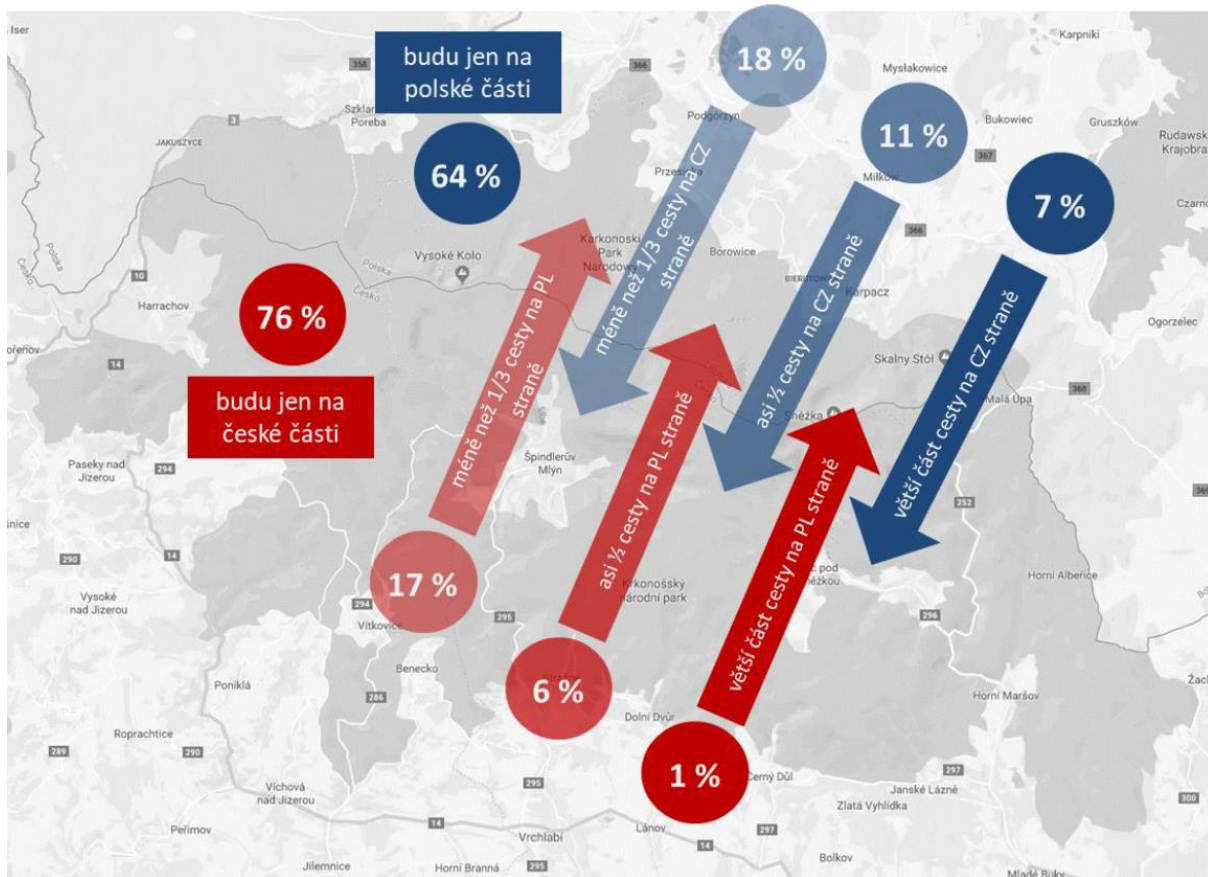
budu jen na polské části

64 %

18 %

méně než 1/3 cesty na CZ straně

11 %

asi ½ cesty na CZ straně

7 %

větší část cesty na CZ straně

76 %

budu jen na české části

méně než 1/3 cesty na PL straně

17 %

asi ½ cesty na PL straně

6 %

větší část cesty na PL straně

1 %

Iser
358
366
Szklarska Poreba
JAKUSZYCE
3
Podgórzyn
Karpniki
Mysłakowice
Bukowiec
Gruszków
Rudawski Krajobraz
367
Przesieka
Miłków
Czarnó
Karkonoski Park Narodowy
Borowice
366
Vysoké Kolo
Polska
Česko
10
Harrachov
Kořenov
14
BIERUTOWICE
Karpacz
Ogorzelec
Skalny Stół
368
Malá Úpa
Sněžka
Špindlerův Mlýn
Paseky nad Jizerou
294
252
14
290
Vysoké nad Jizerou
294
Vítkovice
Krkonošský národní park
Pec pod Sněžkou
Horní Albeřice
296
295
Benecko
Poniklá
286
Horní Maršov
Roprachtice
289
290
Dolní Dvůr
Černý Důl
297
Víchová nad Jizerou
295
Janské Lázně
Zlatá Vyhlídka
300
Peřimov
14
Vrchlabí
Lánov
297
Jilemnice
Horní Branná
295
14
Bolkov
Mladé Buky